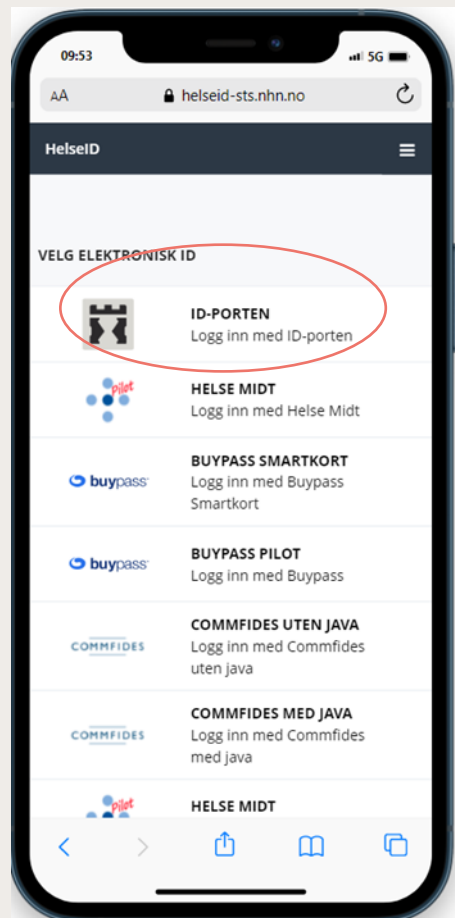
09:53

5G

AA helseid-sts.nhn.no

HelseID

VELG ELEKTRONISK ID

ID-PORTEN
Logg inn med ID-porten

Pilot

HELSE MIDT
Logg inn med Helse Midt

buypass

BUYPASS SMARTKORT
Logg inn med Buypass Smartkort

buypass

BUYPASS PILOT
Logg inn med Buypass

COMMFIDES

COMMFIDES UTEN JAVA
Logg inn med Commfides uten java

COMMFIDES

COMMFIDES MED JAVA
Logg inn med Commfides med java

Pilot

HELSE MIDT